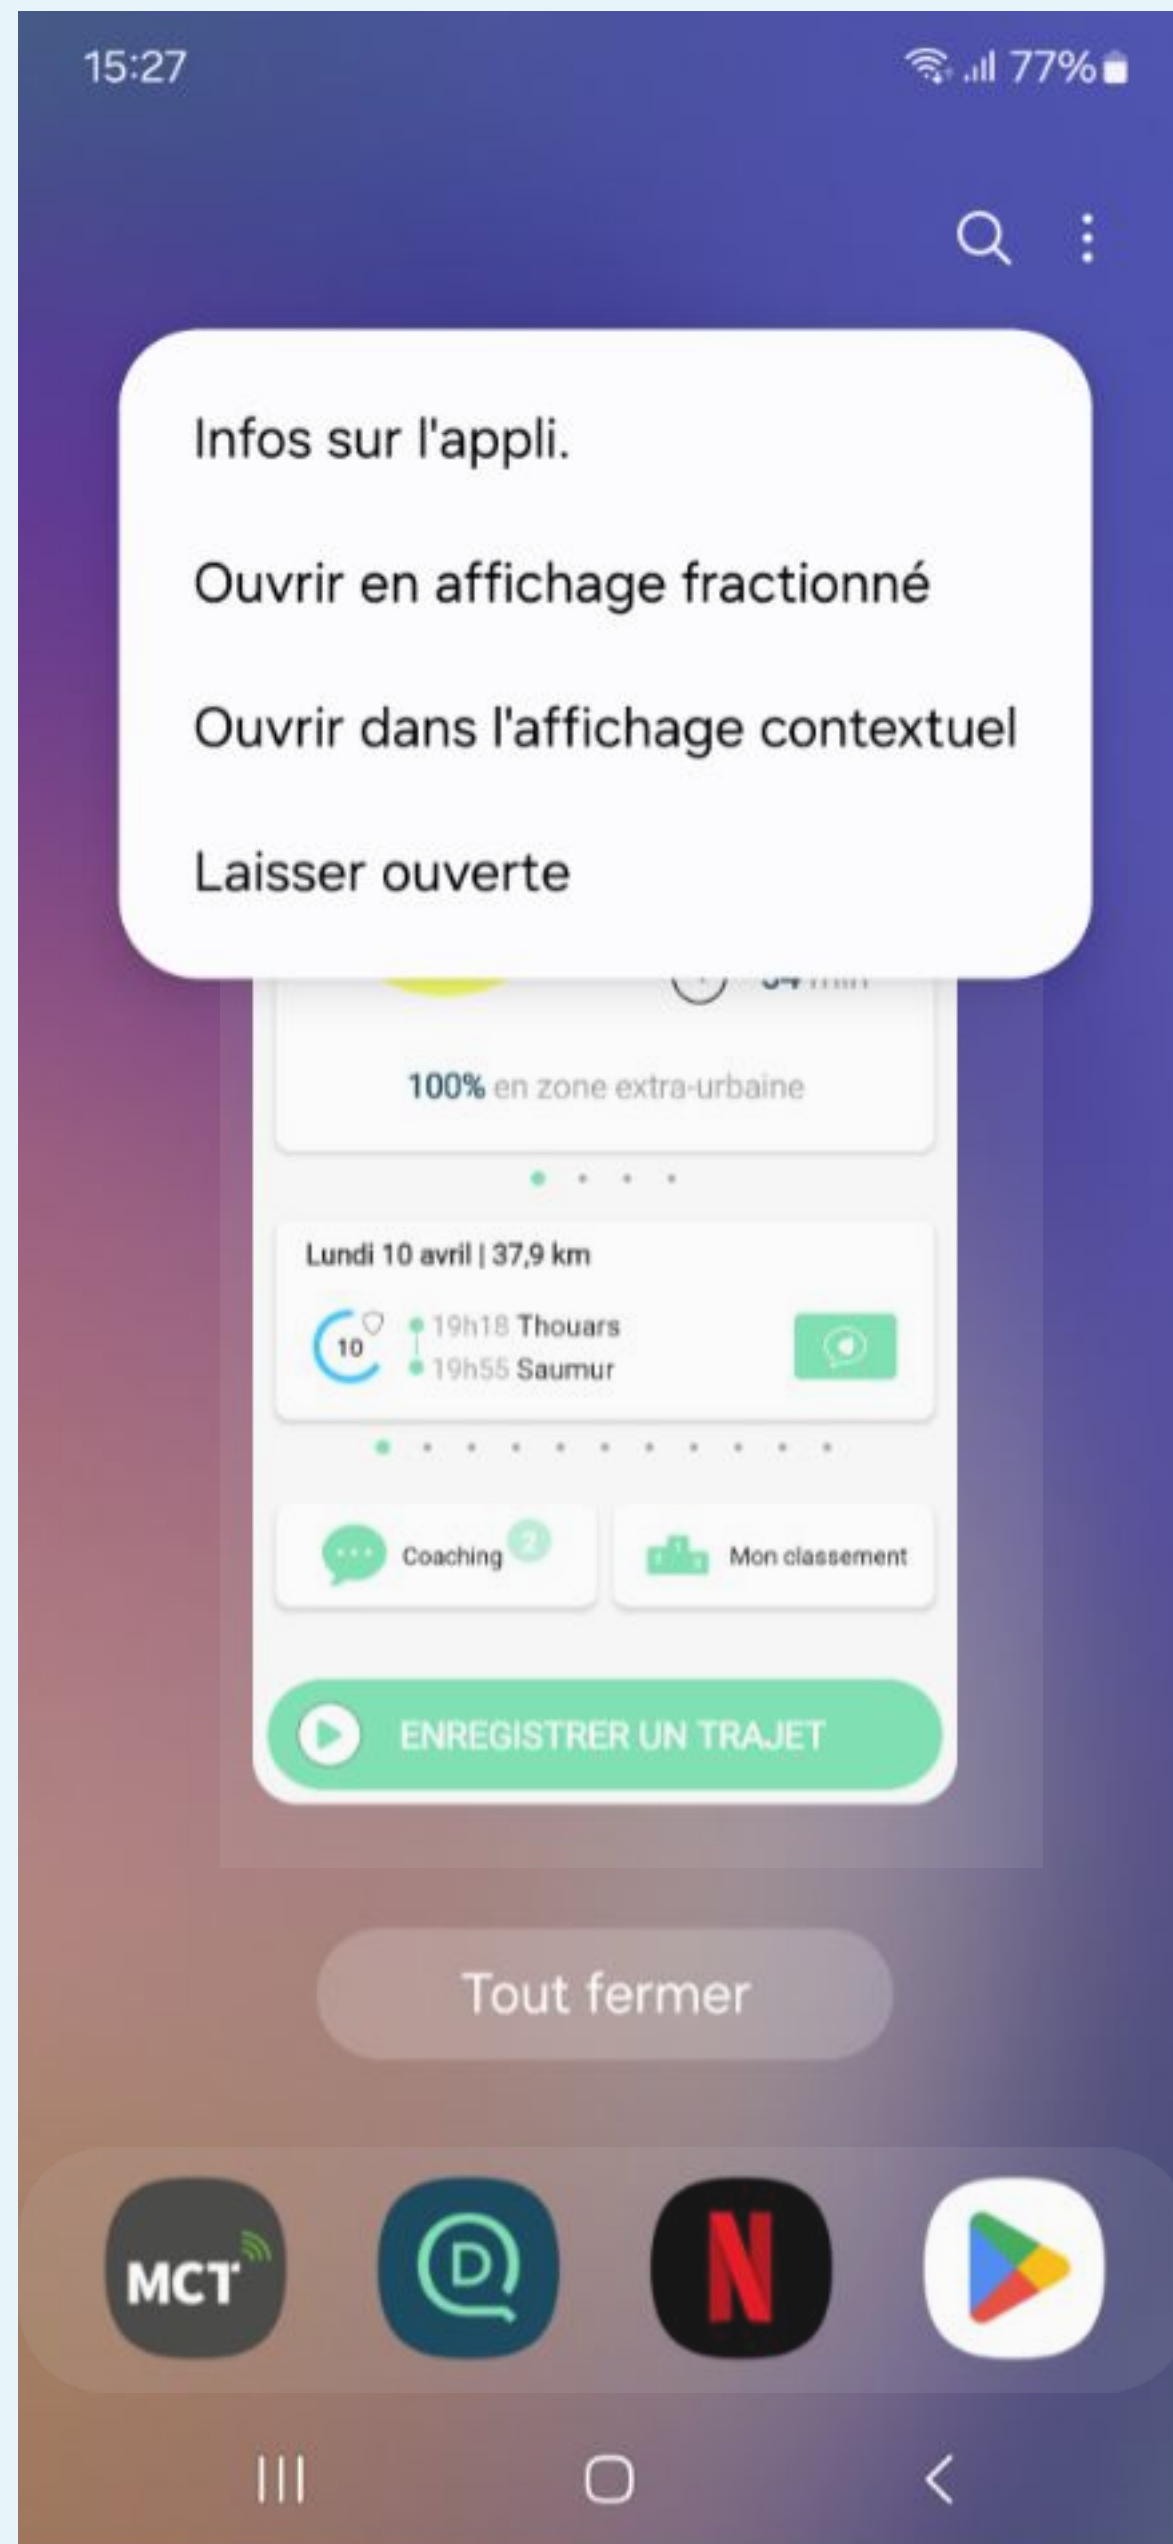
15:27

77%

Infos sur l'appli.

Ouvrir en affichage fractionné

Ouvrir dans l'affichage contextuel

Laisser ouverte

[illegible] min

100% en zone extra-urbaine

Lundi 10 avril | 37,9 km

10

19h18 Thouars

19h55 Saumur

Coaching 2

Mon classement

ENREGISTRER UN TRAJET

Tout fermer

MCT

N